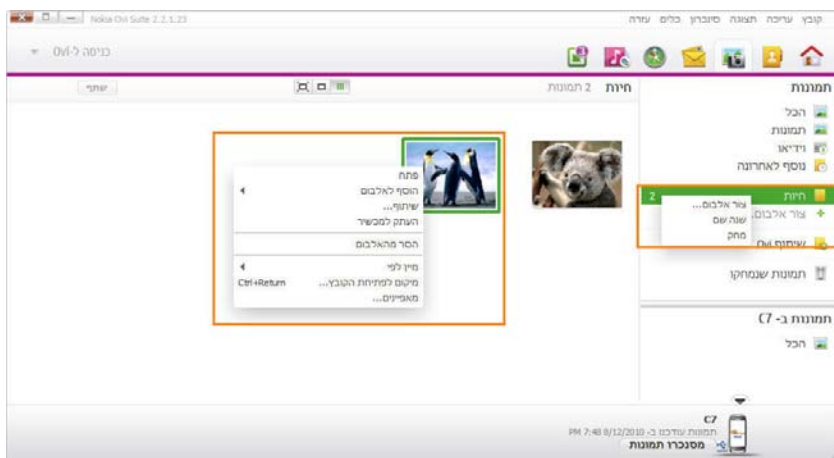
Nokia Ovi Suite 2.2.1.23

קובץ עריכה תצוגה סינכרון כלים עזרה

כניסה ל-Ovi

תמונות

הכל
תמונות
וידיאו
נוסף לאחרונה

חיות 2
צור אלבום...
שנה שם
מחק
צור אלבום
שיתוף עם

תמונות שנמחקו

תמונות ב- C7

הכל

חיות 2 תמונות

שתף

פתח
הוסף לאלבום
שיתוף...
העתק למכשיר
הסר מהאלבום
מיין לפי
מיקום לפתיחת הקובץ... Ctrl+Return
מאפיינים...

C7
תמונות עודכנו ב- PM 7:48 8/12/2010
מסנכרן תמונות